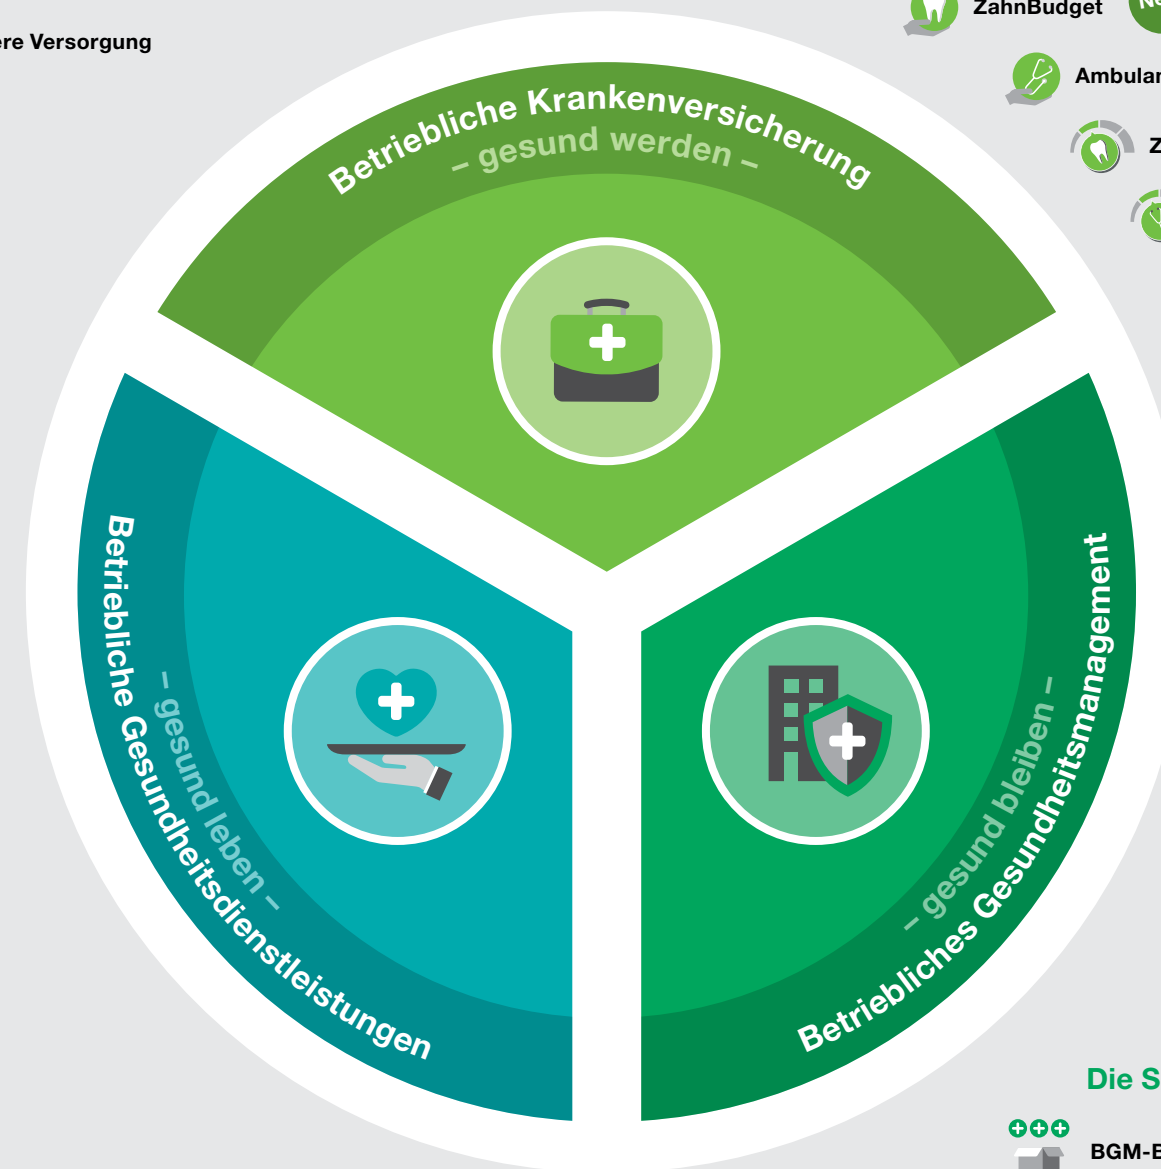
ere Versorgung

ZahnBudget

Ambular

Z

Betriebliche Krankenversicherung
– gesund werden –

Betriebliche Gesundheitsdienstleistungen
– gesund leben –

Betriebliches Gesundheitsmanagement
– gesund bleiben –

Die S

BGM-E